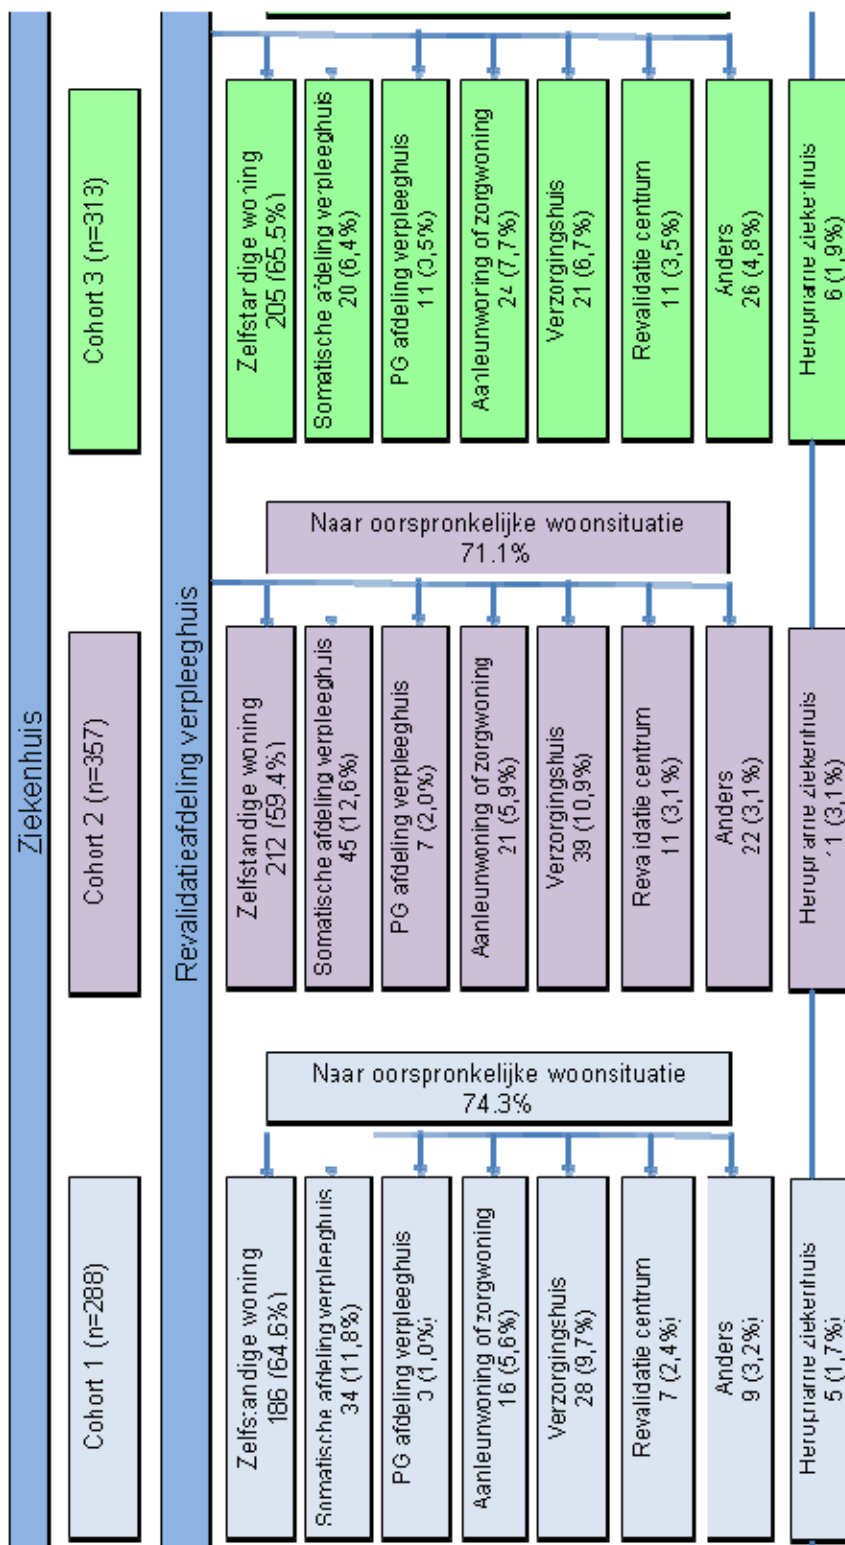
Ziekenhuis

Revalidatieafdeling verpleeghuis

Cohort 1 (n=288)

Naar oorspronkelijke woonsituatie
74.3%

Zelfstandige woning
186 (64,6%)

Somatische afdeling verpleeghuis
34 (11,8%)

PG afdeling verpleeghuis
3 (1,0%)

Aanleunwoning of zorgwoning
16 (5,6%)

Verzorgingshuis
28 (9,7%)

Revalidatie centrum
7 (2,4%)

Anders
9 (3,2%)

Heropname ziekenhuis
5 (1,7%)

Cohort 2 (n=357)

Naar oorspronkelijke woonsituatie
71.1%

Zelfstandige woning
212 (59.4%)

Somatische afdeling verpleeghuis
45 (12,6%)

PG afdeling verpleeghuis
7 (2,0%)

Aanleunwoning of zorgwoning
21 (5,9%)

Verzorgingshuis
39 (10,9%)

Revalidatie centrum
11 (3,1%)

Anders
22 (3,1%)

Heropname ziekenhuis
11 (3,1%)

Cohort 3 (n=313)

Zelfstandige woning
205 (65.5%)

Somatische afdeling verpleeghuis
20 (6,4%)

PG afdeling verpleeghuis
11 (3,5%)

Aanleunwoning of zorgwoning
24 (7,7%)

Verzorgingshuis
21 (6,7%)

Revalidatie centrum
11 (3,5%)

Anders
26 (4,8%)

Heropname ziekenhuis
6 (1,9%)